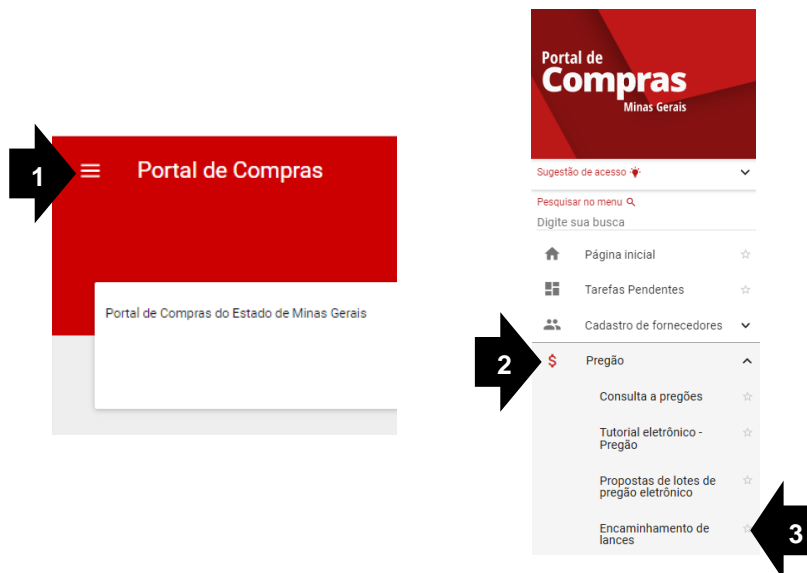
1

Portal de Compras

Portal de Compras do Estado de Minas Gerais

Portal de
Compras
Minas Gerais

Sugestão de acesso

Pesquisar no menu
Digite sua busca

Página inicial

Tarefas Pendentes

Cadastro de fornecedores

2

Pregão

Consulta a pregões

Tutorial eletrônico - Pregão

Propostas de lotes de pregão eletrônico

Encaminhamento de lances

3